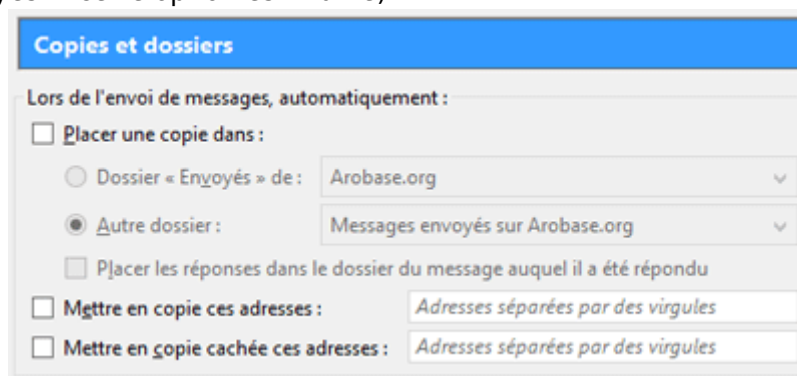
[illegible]

Copies et dossiers

Lors de l'envoi de messages, automatiquement :

Placer une copie dans :

Dossier « Envoyés » de : Arobase.org

Autre dossier : Messages envoyés sur Arobase.org

Placer les réponses dans le dossier du message auquel il a été répondu

Mettre en copie ces adresses : Adresses séparées par des virgules

Mettre en copie cachée ces adresses : Adresses séparées par des virgules